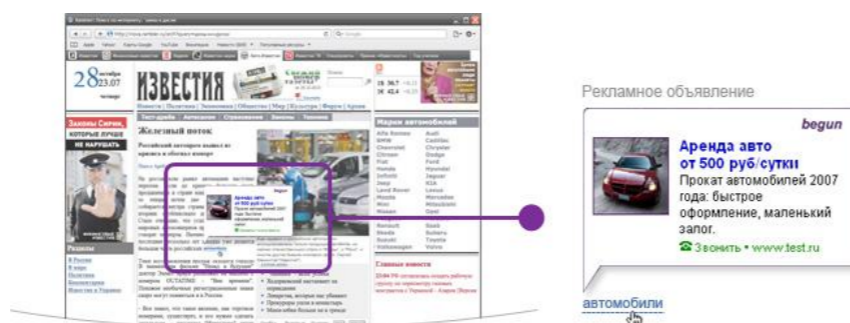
28 октября 23.07

ИЗВЕСТИЯ

Железный поток

Законы Сирии, которые лучше не нарушать

Марки автомобилей

Рекламное объявление

begun

Аренда авто от 500 руб/сутки

Прокат автомобилей 2007 года: быстрое оформление, маленький залог.

Звонить • www.test.ru

автомобили